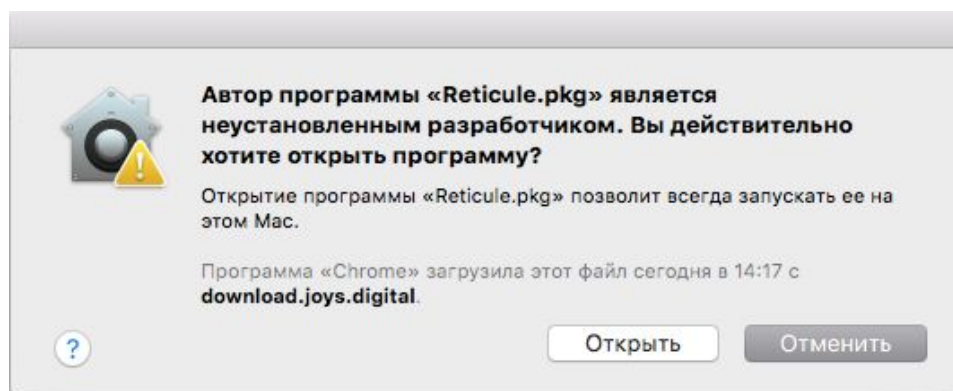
Автор программы «Reticule.pkg» является неустановленным разработчиком. Вы действительно хотите открыть программу?

Открытие программы «Reticule.pkg» позволит всегда запускать ее на этом Mac.

Программа «Chrome» загрузила этот файл сегодня в 14:17 с **download.joys.digital**.

?

Открыть

Отменить